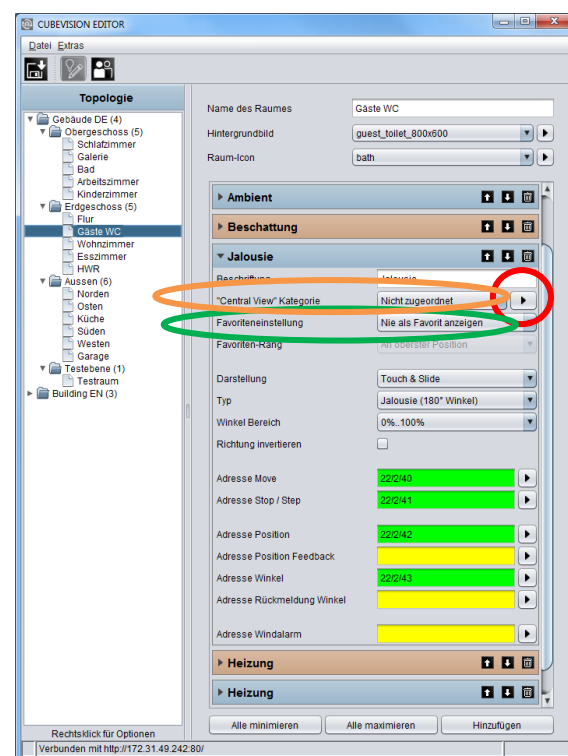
CUBEVISION EDITOR

Datei Extras

Topologie

Gebäude DE (4)
Obergeschoss (5)
Schlafzimmer
Galerie
Bad
Arbeitszimmer
Kinderzimmer
Erdgeschoss (5)
Flur
Gäste WC
Wohnzimmer
Esszimmer
HWR
Aussen (6)
Norden
Osten
Küche
Süden
Westen
Garage
Testebene (1)
Testraum
Building EN (3)

Rechtsklick für Optionen

Name des Raumes | Gäste WC
Hintergrundbild | guest_toilet_800x600
Raum-Icon | bath

Ambient

Beschattung

Jalousie

Beschriftung | Jalousie
"Central View" Kategorie | Nicht zugeordnet
Favoriteneinstellung | Nie als Favorit anzeigen
Favoriten-Rang | An oberster Position

Darstellung | Touch & Slide
Typ | Jalousie (180° Winkel)
Winkel Bereich | 0%..100%
Richtung invertieren

Adresse Move | 22/2/40
Adresse Stop / Step | 22/2/41

Adresse Position | 22/2/42
Adresse Position Feedback
Adresse Winkel | 22/2/43
Adresse Rückmeldung Winkel

Adresse Windalarm

Heizung

Heizung

Alle minimieren | Alle maximieren | Hinzufügen

Verbunden mit http://172.31.49.242:80/